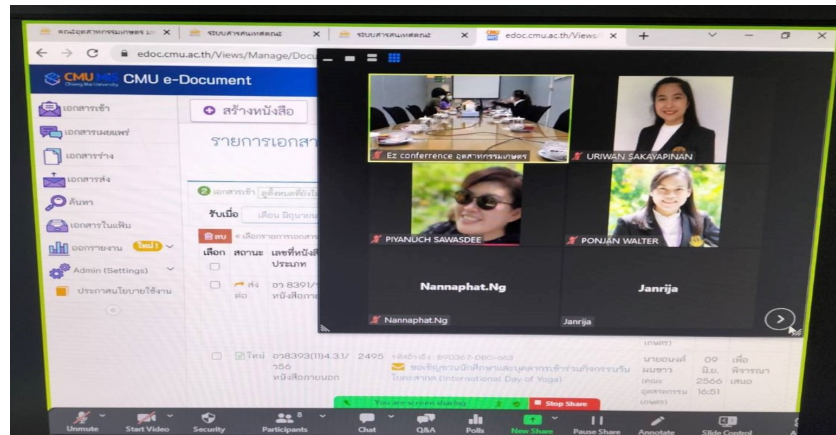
คณะอุตสาหกรรมเกษตร แ | ระบบสารสนเทศ | ระบบสารสนเทศ | edoc.cmu.ac.th/Views/

edoc.cmu.ac.th/Views/Manage/Docu

CMU CMU e-Document

เอกสารเข้า
เอกสารเผยแพร่
เอกสารร่าง
เอกสารส่ง
ค้นหา
เอกสารในแฟ้ม
ออกรายงาน ใหม่!
Admin (Settings)
ประกาศนโยบายใช้งาน

สร้างหนังสือ

รายการเอกส

เอกสารเข้า

รับเมื่อ

เลือก สถานะ เลขที่หนังสือ ประเภท

ส่งต่อ อว 8391/ หนังสือภาย

ใหม่ อว8393(11)4.3/ว56 หนังสือภายนอก 2495 ขอเชิญร่วมฝึกอบรมและบุคลากรเข้าร่วมกิจกรรมวัน โยคะสากล (International Day of Yoga)

นายอนนต์ แนชาว 09 มิ.ย. 2566 16:51 เพื่อพิจารณา เสนอ

Ez conference อุตสาหกรรมเกษตร
URIWAN SAKAYAPINAN
PIYANUCH SAWASDEE
PONJAN WALTER
Nannaphat.Ng
Janrija
Nannaphat.Ng
Janrija

Stop Share

Unmute
Start Video
Security
Participants 8
Chat
Q&A
Polls
New Share
Pause Share
Annotate
Slide Control